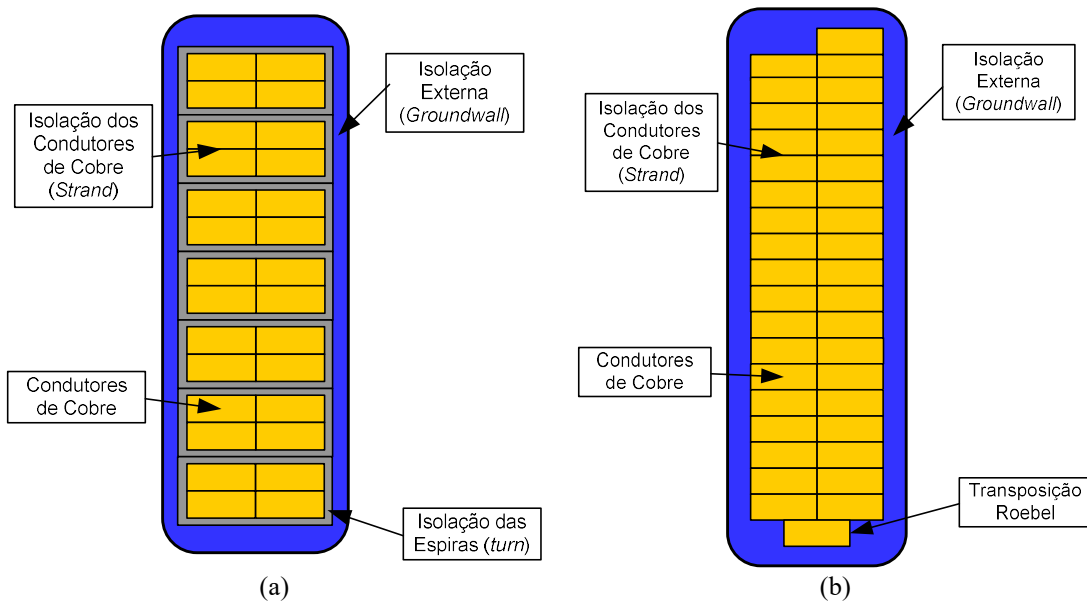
Isolação Externa (Groundwall)

Isolação dos Condutores de Cobre (Strand)

Condutores de Cobre

Isolação das Espiras (turn)

(a)

Isolação Externa (Groundwall)

Isolação dos Condutores de Cobre (Strand)

Condutores de Cobre

Transposição Roebel

(b)